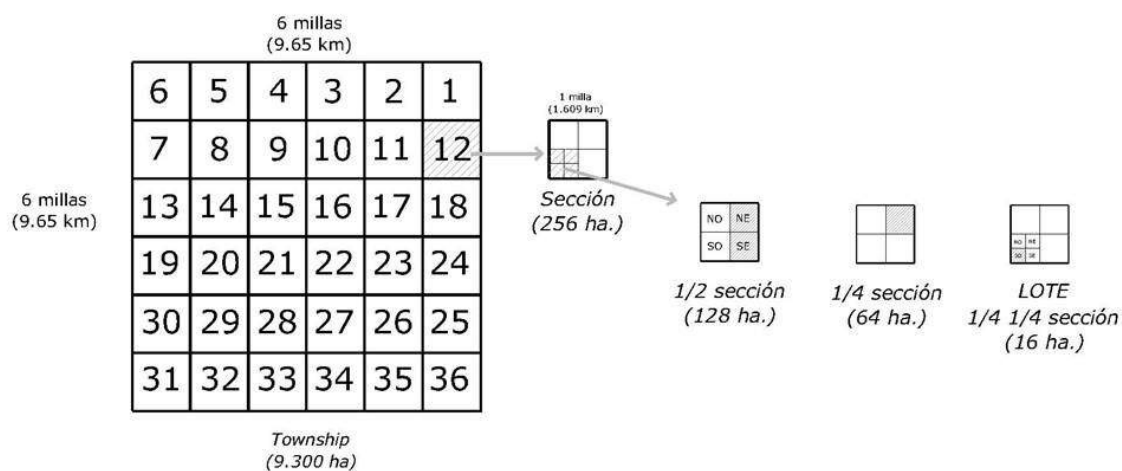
6 millas
(9.65 km)

| 6 | 5 | 4 | 3 | 2 | 1 |
|---|---|---|---|---|---|
| 7 | 8 | 9 | 10 | 11 | 12 |
| 13 | 14 | 15 | 16 | 17 | 18 |
| 19 | 20 | 21 | 22 | 23 | 24 |
| 30 | 29 | 28 | 27 | 26 | 25 |
| 31 | 32 | 33 | 34 | 35 | 36 |

6 millas
(9.65 km)

Township
(9.300 ha)

1 milla
(1.609 km)

Sección
(256 ha.)

NO NE
SO SE

1/2 sección
(128 ha.)

1/4 sección
(64 ha.)

NO NE
SO SE

LOTE
1/4 1/4 sección
(16 ha.)